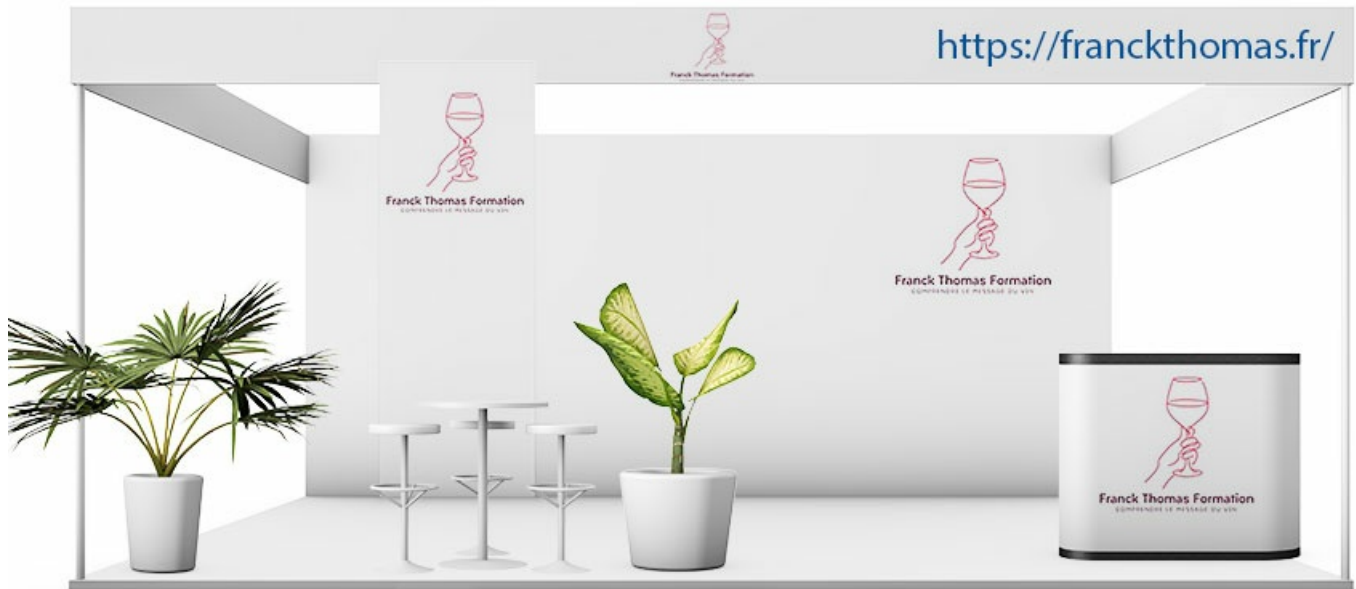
Franck Thomas Formation

https://franckthomas.fr/

Franck Thomas Formation
COMPRENDRE LE MESSAGE DU VIN

Franck Thomas Formation
COMPRENDRE LE MESSAGE DU VIN

Franck Thomas Formation
COMPRENDRE LE MESSAGE DU VIN